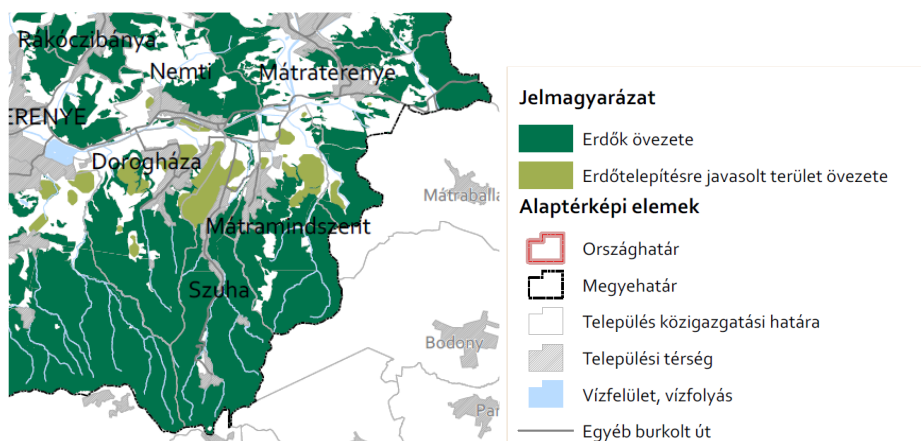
Rákóczibánya
Nemti
Mátraterenye
ERENYE
Dorogháza
Mátraballa
Mátramindszent
Szuha
Bodony
Par

Jelmagyarázat
Erdők övezete
Erdőtelepítésre javasolt terület övezete
Alaptérképi elemek
Országhatár
Megyehatár
Település közigazgatási határa
Települési térség
Vízfelület, vízfolyás
Egyéb burkolt út